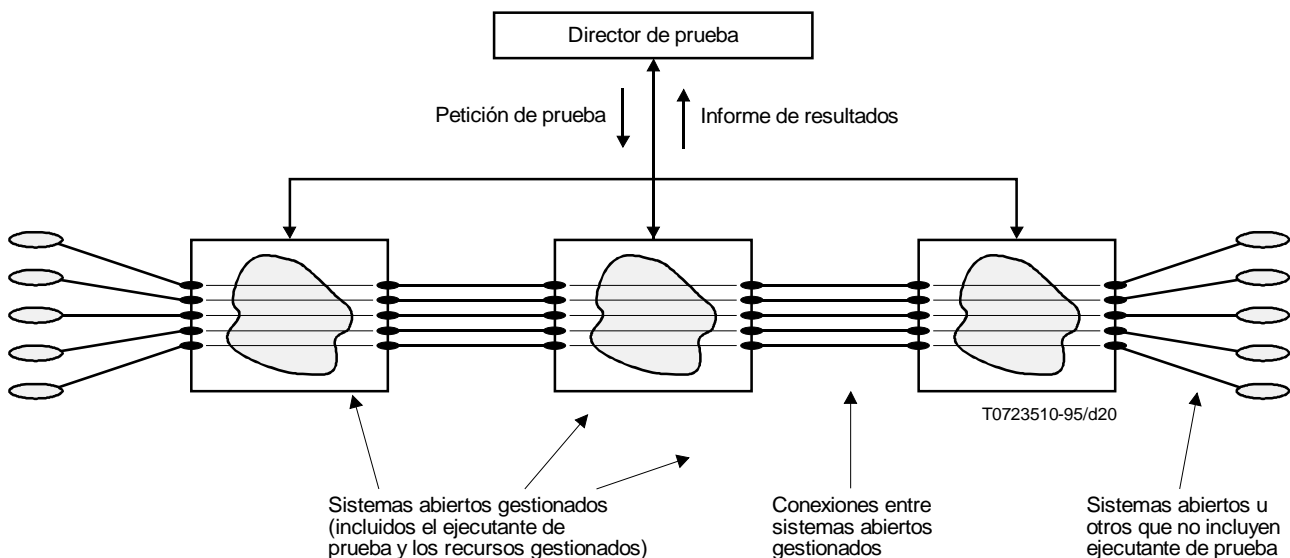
Director de prueba

Petición de prueba

Informe de resultados

T0723510-95/d20

Sistemas abiertos gestionados (incluidos el ejecutante de prueba y los recursos gestionados)

Conexiones entre sistemas abiertos gestionados

Sistemas abiertos u otros que no incluyen ejecutante de prueba